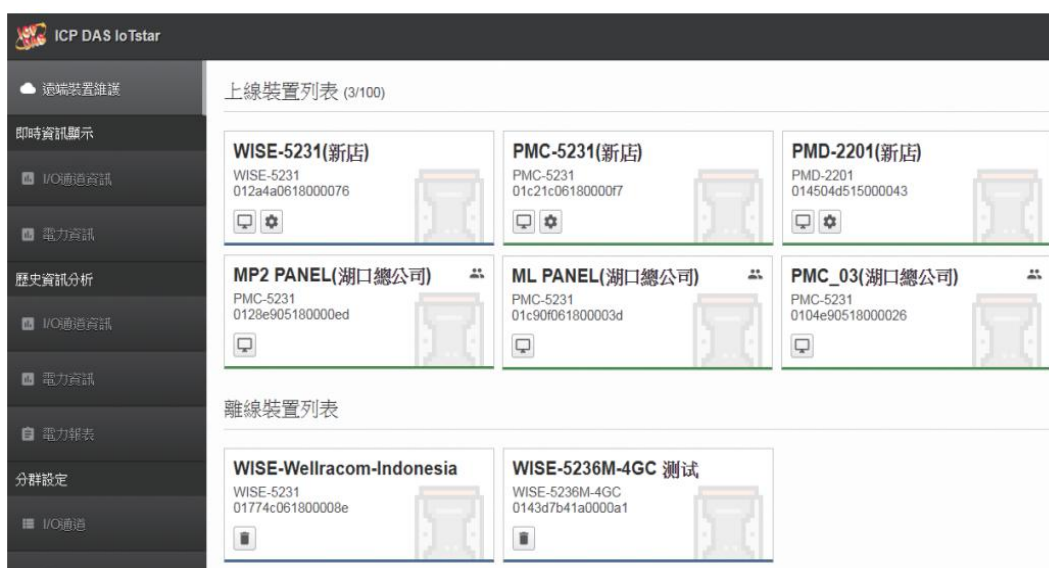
ICP DAS IoTstar

遠端裝置維護

即時資訊顯示

I/O通道資訊

電力資訊

歷史資訊分析

I/O通道資訊

電力資訊

電力報表

分群設定

I/O通道

上線裝置列表 (3/100)

WISE-5231(新店)
WISE-5231
012a4a0618000076

PMC-5231(新店)
PMC-5231
01c21c06180000f7

PMD-2201(新店)
PMD-2201
014504d515000043

MP2 PANEL(湖口總公司)
PMC-5231
0128e905180000ed

ML PANEL(湖口總公司)
PMC-5231
01c90f061800003d

PMC_03(湖口總公司)
PMC-5231
0104e90518000026

離線裝置列表

WISE-Wellracom-Indonesia
WISE-5231
01774c061800008e

WISE-5236M-4GC 测试
WISE-5236M-4GC
0143d7b41a0000a1